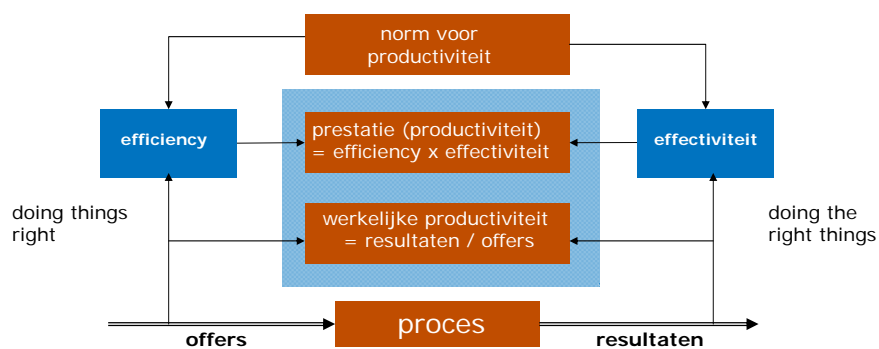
norm voor productiviteit

efficiency

prestatie (productiviteit) = efficiency x effectiviteit

effectiviteit

doing things right

werkelijke productiviteit = resultaten / offers

doing the right things

proces

offers

resultaten